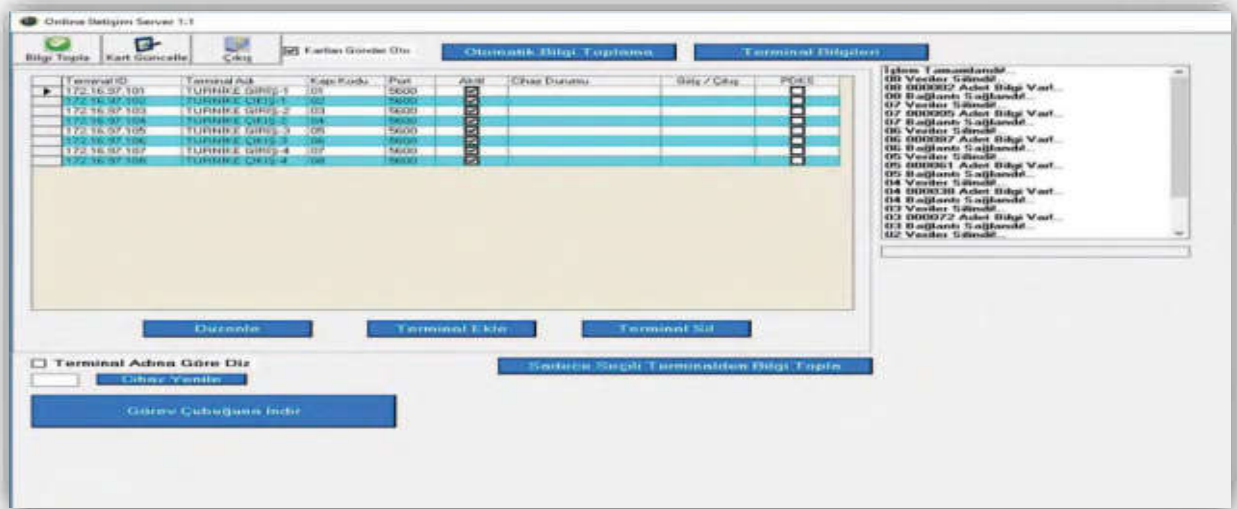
Online İletişim Server 1.1

Bilgi Topla
Kart Güncelle
Çıkış
Kartları Gönder Oto
Otomatik Bilgi Toplama
Terminal Bilgileri

| | Terminal ID | Terminal Adı | Kapı Kodu | Port | Aktif | Cihaz Durumu | Giriş / Çıkış | PDKS |
|---|---|---|---|---|---|---|---|---|
| ▶ | 172.16.97.101 | TURNİKE GİRİŞ-1 | 01 | 5600 | ☑ | | | ☐ |
| | 172.16.97.102 | TURNİKE ÇIKIŞ-1 | 02 | 5600 | ☑ | | | ☐ |
| | 172.16.97.103 | TURNİKE GİRİŞ-2 | 03 | 5600 | ☑ | | | ☐ |
| | 172.16.97.104 | TURNİKE ÇIKIŞ-2 | 04 | 5600 | ☑ | | | ☐ |
| | 172.16.97.105 | TURNİKE GİRİŞ-3 | 05 | 5600 | ☑ | | | ☐ |
| | 172.16.97.106 | TURNİKE ÇIKIŞ-3 | 06 | 5600 | ☑ | | | ☐ |
| | 172.16.97.107 | TURNİKE GİRİŞ-4 | 07 | 5600 | ☑ | | | ☐ |
| | 172.16.97.108 | TURNİKE ÇIKIŞ-4 | 08 | 5600 | ☑ | | | ☐ |

İşlem Tamamlandı!...
08 Veriler Silindi!...
08 000002 Adet Bilgi Vart...
08 Bağlantı Sağlandı!...
07 Veriler Silindi!...
07 000005 Adet Bilgi Vart...
07 Bağlantı Sağlandı!...
06 Veriler Silindi!...
06 000007 Adet Bilgi Vart...
06 Bağlantı Sağlandı!...
05 Veriler Silindi!...
05 000061 Adet Bilgi Vart...
05 Bağlantı Sağlandı!...
04 Veriler Silindi!...
04 000038 Adet Bilgi Vart...
04 Bağlantı Sağlandı!...
03 Veriler Silindi!...
03 000072 Adet Bilgi Vart...
03 Bağlantı Sağlandı!...
02 Veriler Silindi!...

Düzenle
Terminal Ekle
Terminal Sil

☐ Terminal Adına Göre Diz
Cihaz Yenile
Sadece Seçili Terminalden Bilgi Topla
Görev Çubuğuna İndir